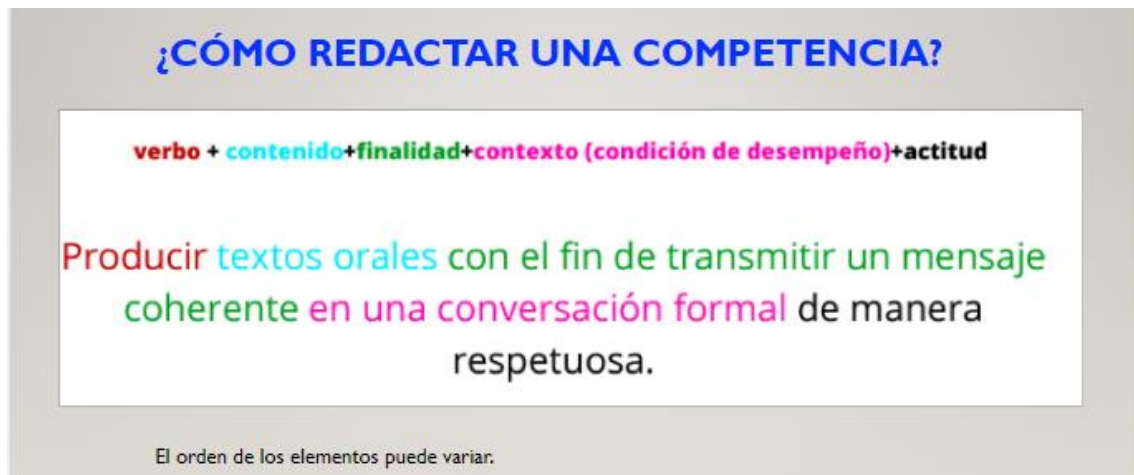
¿CÓMO REDACTAR UNA COMPETENCIA?

verbo + contenido+finalidad+contexto (condición de desempeño)+actitud

Producir textos orales con el fin de transmitir un mensaje coherente en una conversación formal de manera respetuosa.

El orden de los elementos puede variar.